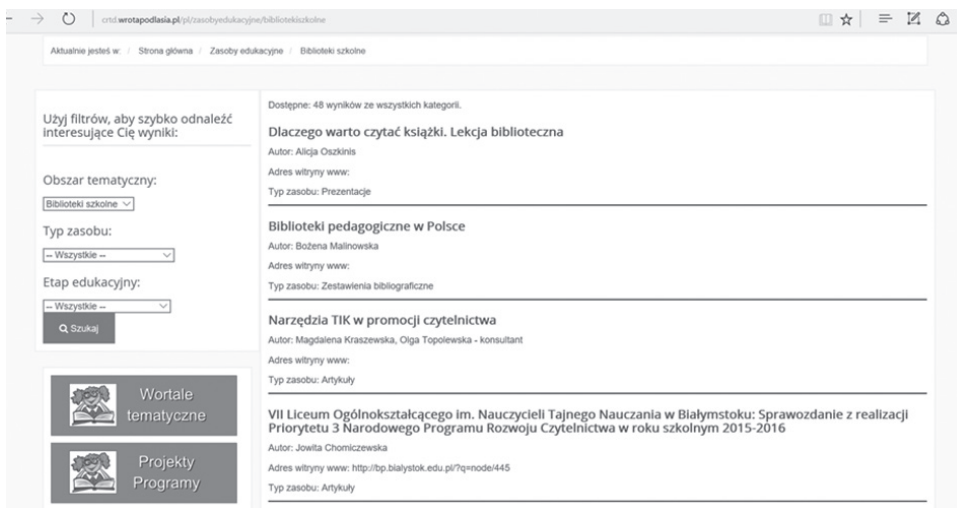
crtd.wrotapodlasia.pl/pl/zasobyedukacyjne/bibliotekiszkolne

Aktualnie jesteś w: / Strona główna / Zasoby edukacyjne / Biblioteki szkolne

Użyj filtrów, aby szybko odnaleźć interesujące Cię wyniki:

Obszar tematyczny:

Biblioteki szkolne

Typ zasobu:

-- Wszystkie --

Etap edukacyjny:

-- Wszystkie --

Szukaj

Wortale tematyczne

Projekty Programy

Dostępne: 48 wyników ze wszystkich kategorii.

Dlaczego warto czytać książki. Lekcja biblioteczna

Autor: Alicja Oszkinis

Adres witryny www:

Typ zasobu: Prezentacje

Biblioteki pedagogiczne w Polsce

Autor: Bożena Malinowska

Adres witryny www:

Typ zasobu: Zestawienia bibliograficzne

Narzędzia TIK w promocji czytelnictwa

Autor: Magdalena Kraszewska, Olga Topolewska - konsultant

Adres witryny www:

Typ zasobu: Artykuły

VII Liceum Ogólnokształcącego im. Nauczycieli Tajnego Nauczania w Białymstoku: Sprawozdanie z realizacji Priorytetu 3 Narodowego Programu Rozwoju Czytelnictwa w roku szkolnym 2015-2016

Autor: Jowita Chomiczewska

Adres witryny www: http://bp.bialystok.edu.pl/?q=node/445

Typ zasobu: Artykuły